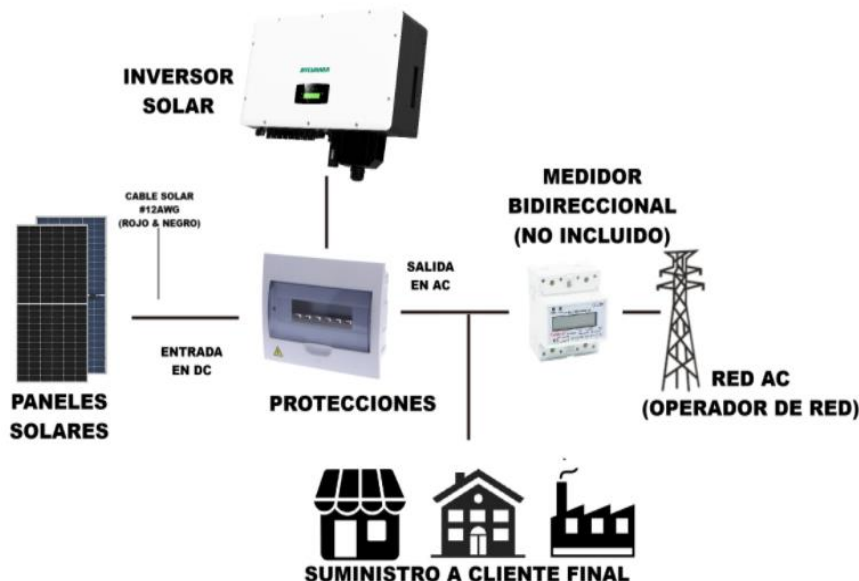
INVERSOR SOLAR

CABLE SOLAR #12AWG (ROJO & NEGRO)

MEDIDOR BIDIRECCIONAL (NO INCLUIDO)

SALIDA EN AC

ENTRADA EN DC

PANELES SOLARES

PROTECCIONES

RED AC (OPERADOR DE RED)

SUMINISTRO A CLIENTE FINAL